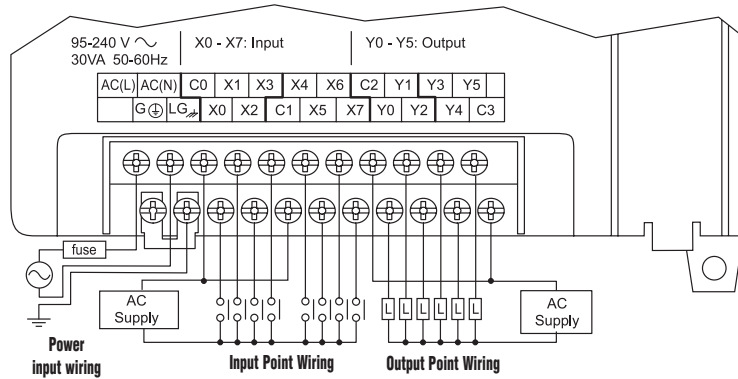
95-240 V ∼
30VA 50-60Hz

X0 - X7: Input

Y0 - Y5: Output

| AC(L) | AC(N) | C0 | X1 | X3 | X4 | X6 | C2 | Y1 | Y3 | Y5 |
|---|---|---|---|---|---|---|---|---|---|---|

| G⏚ | LG | X0 | X2 | C1 | X5 | X7 | Y0 | Y2 | Y4 | C3 |
|---|---|---|---|---|---|---|---|---|---|---|

fuse

AC Supply

L L L L L L

AC Supply

Power input wiring

Input Point Wiring

Output Point Wiring